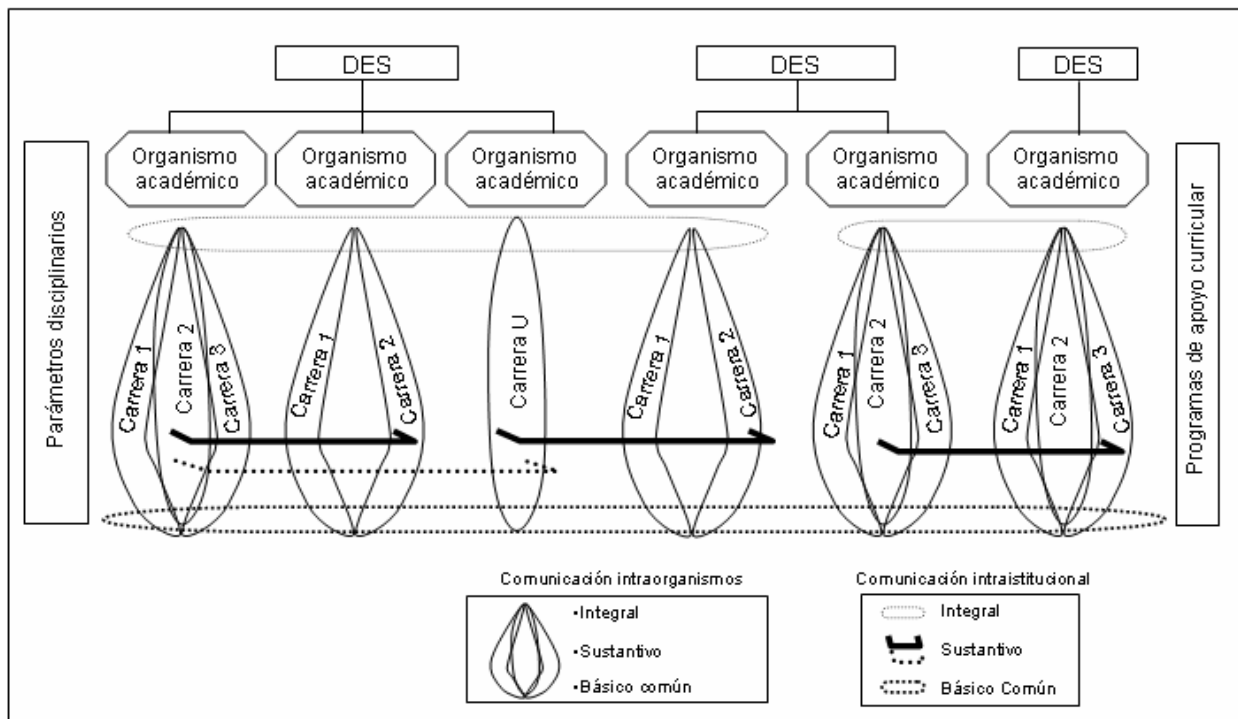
DES

DES

DES

Organismo académico

Organismo académico

Organismo académico

Organismo académico

Organismo académico

Organismo académico

Parámetros disciplinarios

Programas de apoyo curricular

Carrera 1

Carrera 2

Carrera 3

Carrera 1

Carrera 2

Carrera U

Carrera 1

Carrera 2

Carrera 1

Carrera 2

Carrera 3

Carrera 1

Carrera 2

Carrera 3

Comunicación intraorganismos

•Integral

•Sustantivo

•Básico común

Comunicación intraistitucional

Integral

Sustantivo

Básico Común